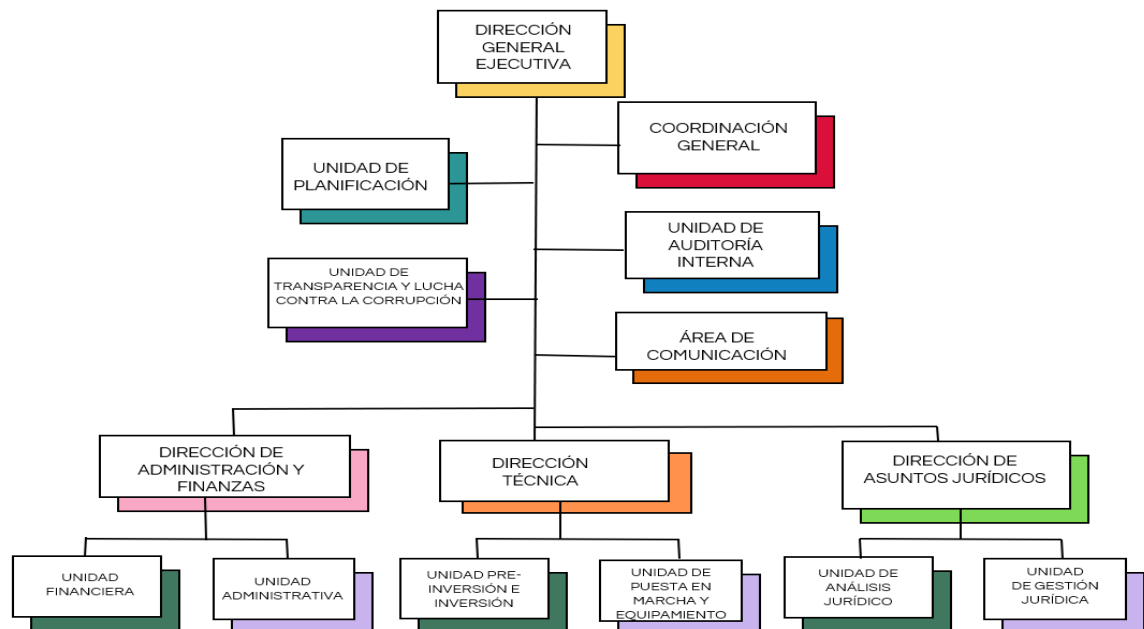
DIRECCIÓN GENERAL EJECUTIVA

COORDINACIÓN GENERAL

UNIDAD DE PLANIFICACIÓN

UNIDAD DE AUDITORÍA INTERNA

UNIDAD DE TRANSPARENCIA Y LUCHA CONTRA LA CORRUPCIÓN

ÁREA DE COMUNICACIÓN

DIRECCIÓN DE ADMINISTRACIÓN Y FINANZAS

DIRECCIÓN TÉCNICA

DIRECCIÓN DE ASUNTOS JURÍDICOS

UNIDAD FINANCIERA

UNIDAD ADMINISTRATIVA

UNIDAD PRE-INVERSIÓN E INVERSIÓN

UNIDAD DE PUESTA EN MARCHA Y EQUIPAMIENTO

UNIDAD DE ANÁLISIS JURÍDICO

UNIDAD DE GESTIÓN JURÍDICA